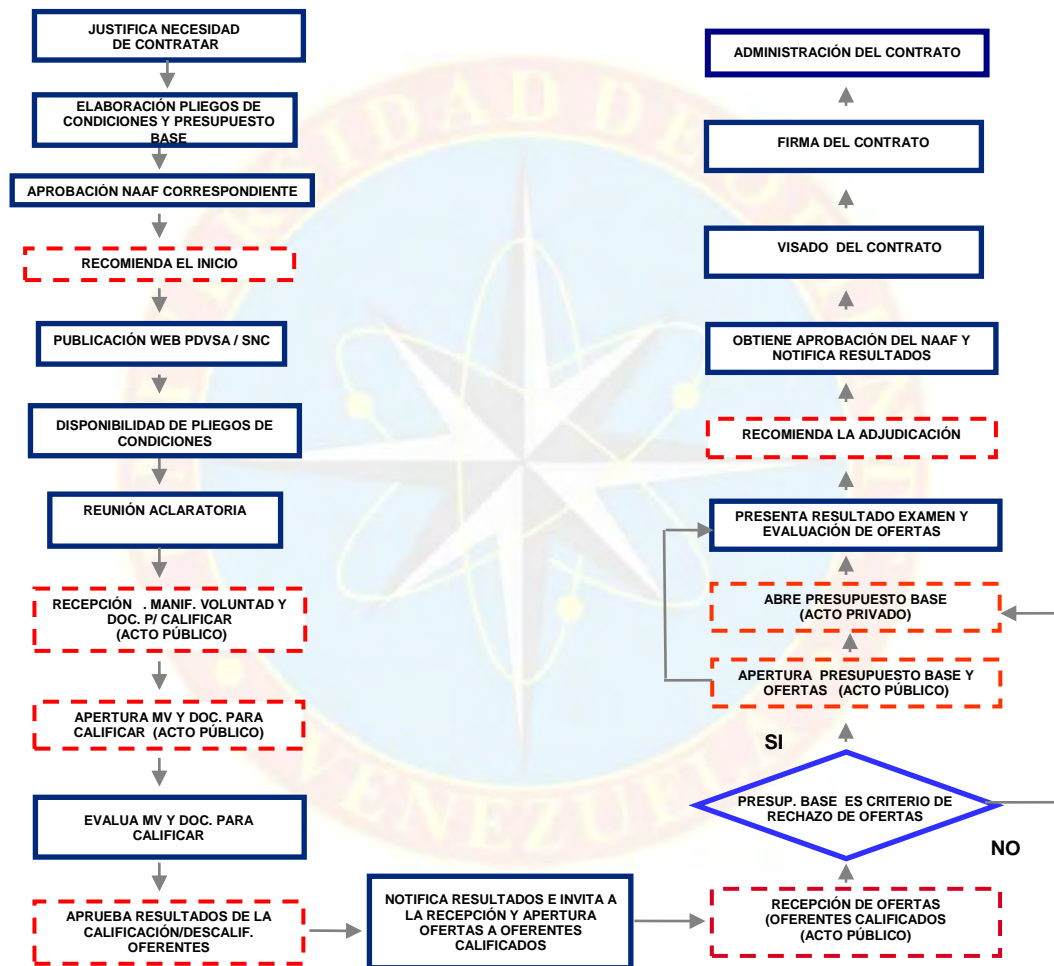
JUSTIFICA NECESIDAD DE CONTRATAR

ELABORACIÓN PLIEGOS DE CONDICIONES Y PRESUPUESTO BASE

APROBACIÓN NAAF CORRESPONDIENTE

RECOMIENDA EL INICIO

PUBLICACIÓN WEB PDVSA / SNC

DISPONIBILIDAD DE PLIEGOS DE CONDICIONES

REUNIÓN ACLARATORIA

RECEPCIÓN . MANIF. VOLUNTAD Y DOC. P/ CALIFICAR (ACTO PÚBLICO)

APERTURA MV Y DOC. PARA CALIFICAR (ACTO PÚBLICO)

EVALUA MV Y DOC. PARA CALIFICAR

APRUEBA RESULTADOS DE LA CALIFICACIÓN/DESCALIF. OFERENTES

NOTIFICA RESULTADOS E INVITA A LA RECEPCIÓN Y APERTURA OFERTAS A OFERENTES CALIFICADOS

RECEPCIÓN DE OFERTAS (OFERENTES CALIFICADOS (ACTO PÚBLICO)

PRESUP. BASE ES CRITERIO DE RECHAZO DE OFERTAS

NO

SI

APERTURA PRESUPUESTO BASE Y OFERTAS (ACTO PÚBLICO)

ABRE PRESUPUESTO BASE (ACTO PRIVADO)

PRESENTA RESULTADO EXAMEN Y EVALUACIÓN DE OFERTAS

RECOMIENDA LA ADJUDICACIÓN

OBTIENE APROBACIÓN DEL NAAF Y NOTIFICA RESULTADOS

VISADO DEL CONTRATO

FIRMA DEL CONTRATO

ADMINISTRACIÓN DEL CONTRATO